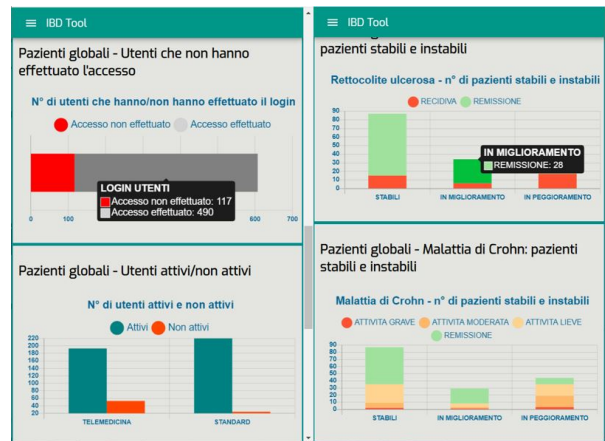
IBD Tool

Pazienti globali - Utenti che non hanno effettuato l'accesso

N° di utenti che hanno/non hanno effettuato il login

Accesso non effettuato   Accesso effettuato

LOGIN UTENTI
Accesso non effettuato: 117
Accesso effettuato: 490

0   100   200   300   400   500   600   700

Pazienti globali - Utenti attivi/non attivi

N° di utenti attivi e non attivi

Attivi   Non attivi

220 200 180 160 140 120 100 80 60 40 20

TELEMEDICINA   STANDARD

IBD Tool

pazienti stabili e instabili

Rettocolite ulcerosa - n° di pazienti stabili e instabili

RECIDIVA   REMISSIONE

90 80 70 60 50 40 30 20 10 0

IN MIGLIORAMENTO
REMISSIONE: 28

STABILI   IN MIGLIORAMENTO   IN PEGGIORAMENTO

Pazienti globali - Malattia di Crohn: pazienti stabili e instabili

Malattia di Crohn - n° di pazienti stabili e instabili

ATTIVITA GRAVE   ATTIVITA MODERATA   ATTIVITA LIEVE   REMISSIONE

90 80 70 60 50 40 30 20 10 0

STABILI   IN MIGLIORAMENTO   IN PEGGIORAMENTO